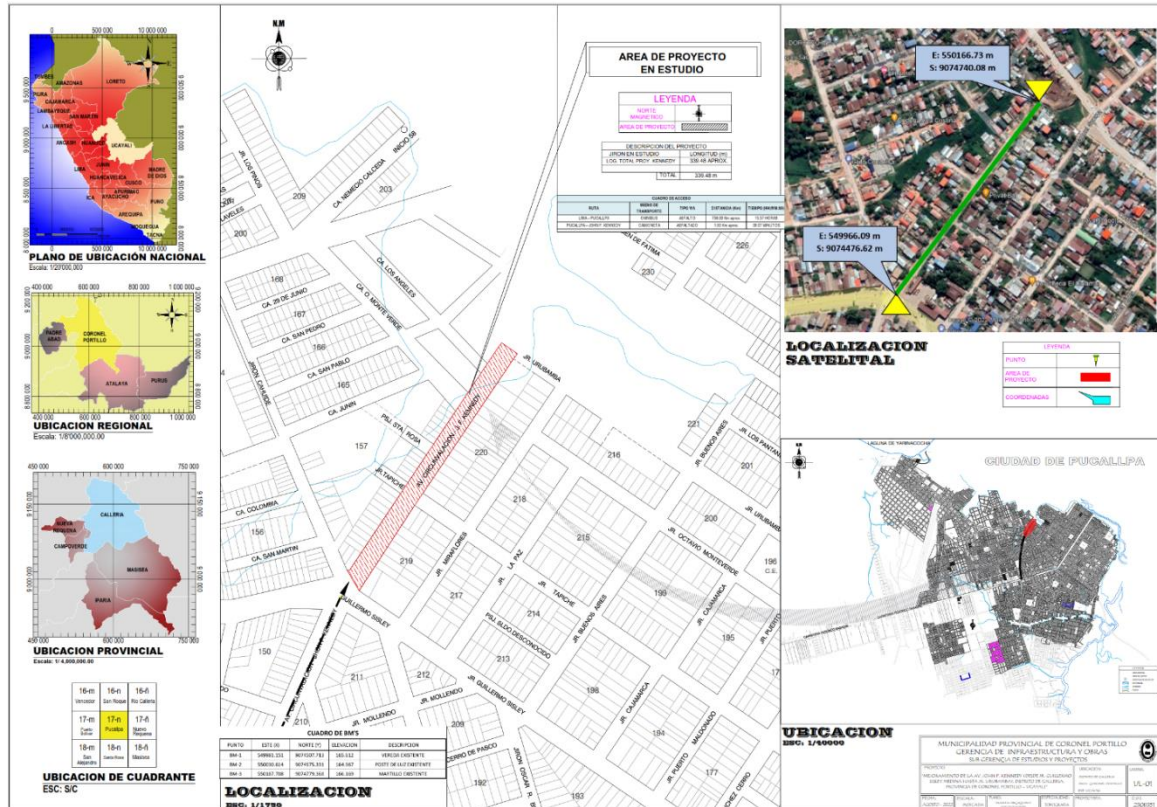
500 000
10 000 000
TUMBES
AMAZONAS
LORETO
PIURA
CAJAMARCA
LAMBAYEQUE
SAN MARTIN
LA LIBERTAD
ANCASH
HUANUCO
UCAYALI
PASCO
LIMA
JUNIN
HUANCAVELICA
CUSCO
MADRE DE DIOS
ICA
APURIMAC
AYACUCHO
PUNO
AREQUIPA
MOQUEGUA
TACNA
PLANO DE UBICACIÓN NACIONAL
Escala: 1/20'000,000

400 000
600 000
800 000
1 000 000
PADRE ABAD
CORONEL PORTILLO
ATALAYA
PURUS
UBICACION REGIONAL
Escala: 1/8'000,000.00

450 000
600 000
750 000
CALLERIA
NUEVA REQUENA
CAMPOVERDE
MASISEA
IPARIA
UBICACION PROVINCIAL
Escala: 1/ 4,000,000.00

| 16-m Vencedor | 16-n San Roque | 16-ñ Rio Calleria |
|---|---|---|
| 17-m | 17-n Pucallpa | 17-ñ Nueva Requena |
| 18-m San Alejandro | 18-n | 18-ñ Masisea |

UBICACION DE CUADRANTE
ESC: S/C

N.M
AREA DE PROYECTO EN ESTUDIO
LEYENDA
NORTE MAGNETICO
AREA DE PROYECTO
DESCRIPCION DEL PROYECTO
JIRON EN ESTUDIO | LONGITUD (m)
LOG. TOTAL PROY. KENNEDY | 339.48 APROX
TOTAL | 339.48 m
CUADRO DE ACCESO
RUTA | MEDIO DE TRANSPORTE | TIPO VIA | DISTANCIA (Km) | TIEMPO
LIMA - PUCALLPA
PUCALLPA - JOHN F. KENNEDY

JR. LOS PINOS
209
CA. NEMESIO CALCEDA
INICIO
203
200
LAVELES
168
CA. 28 DE JUNIO
167
CA. LOS ANGELES
CA. O. MONTE VERDE
CA. SAN PEDRO
166
CA. SAN PABLO
165
JIRON CAHUIDE
CA. JUNIN
PSJ. STA. ROSA
157
AV. JOHN FITZGERALD KENNEDY
JR. URUBAMBA
JR. TAPICHE
220
CA. COLOMBIA
156
CA. SAN MARTIN
150
219
JR. MIRAFLORES
217
218
JR. LA PAZ
216
215
JR. TAPICHE
214
PSJ. ELDO DESCONOCIDO
213
JR. BUENOS AIRES
199
JR. OCTAVIO MONTEVERDE
200
JR. LOS PANTANOS
201
JR. BUENOS AIRES
221
JR. CAJAMARCA
195
196
198
JR. GUILLERMO SISSLEY
GUILLERMO SISSLEY
211
212
JR. MOLLENDO
209
210
JR. MOLLENDO
CERRO DE PASCO
JIRON EDGAR R.
194
JR. PUERTO MALDONADO
192
193
177
230
226
DE FATIMA

CUADRO DE BM'S
| PUNTO | ESTE (X) | NORTE (Y) | ELEVACION | DESCRIPCION |
|---|---|---|---|---|
| BM-1 | 549993.331 | 9074500.783 | 165.112 | VEREDA EXISTENTE |
| BM-2 | 550030.614 | 9074575.331 | 164.567 | POSTE DE LUZ EXISTENTE |
| BM-3 | 550167.708 | 9074779.360 | 166.169 | MARTILLO EXISTENTE |

LOCALIZACION
ESC: 1/1750

E: 550166.73 m
S: 9074740.08 m
E: 549966.09 m
S: 9074476.62 m
LOCALIZACION SATELITAL
LEYENDA
PUNTO
AREA DE PROYECTO
COORDENADAS

LAGUNA DE YARINACOCHA
CIUDAD DE PUCALLPA
UBICACION
ESC: 1/40000

MUNICIPALIDAD PROVINCIAL DE CORONEL PORTILLO
GERENCIA DE INFRAESTRUCTURA Y OBRAS
SUB GERENCIA DE ESTUDIOS Y PROYECTOS
UL-01